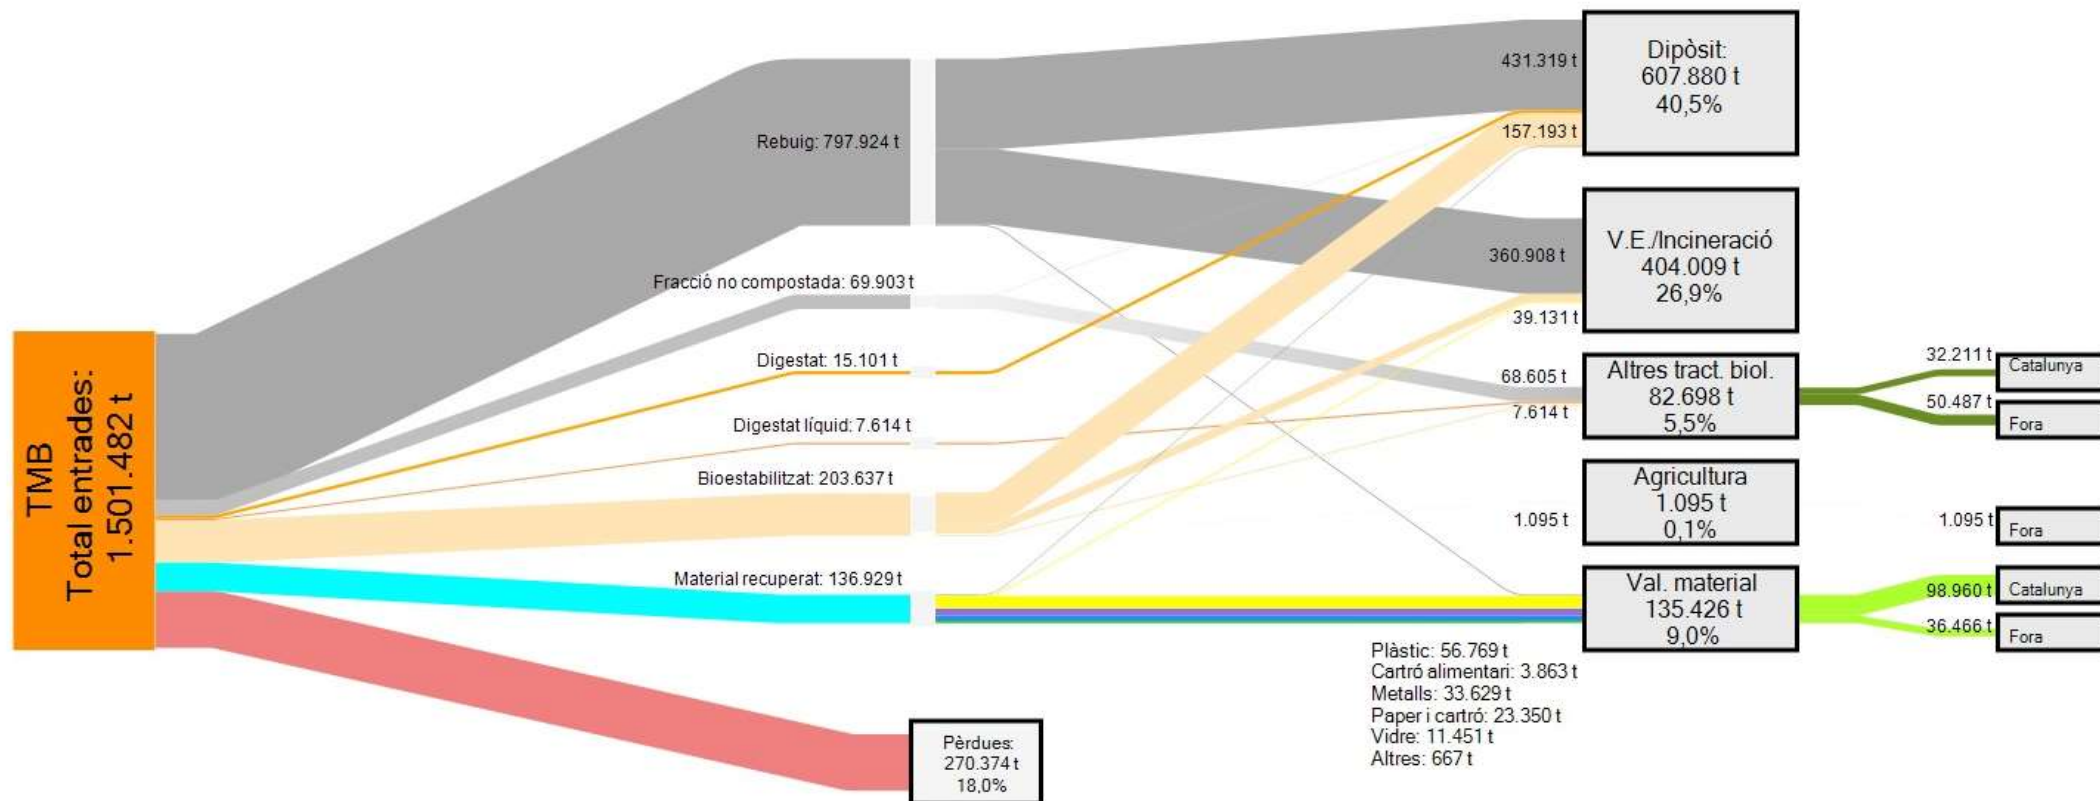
TMB
Total entrades:
1.501.482 t

Rebuig: 797.924 t
Fracció no compostada: 69.903 t
Digestat: 15.101 t
Digestat líquid: 7.614 t
Bioestabilitzat: 203.637 t
Material recuperat: 136.929 t

Pèrdues:
270.374 t
18,0%

431.319 t
157.193 t
Dipòsit:
607.880 t
40,5%

360.908 t
39.131 t
V.E./Incineració
404.009 t
26,9%

68.605 t
7.614 t
Altres tract. biol.
82.698 t
5,5%

32.211 t Catalunya
50.487 t Fora

1.095 t
Agricultura
1.095 t
0,1%

1.095 t Fora

Val. material
135.426 t
9,0%

98.960 t Catalunya
36.466 t Fora

Plàstic: 56.769 t
Cartró alimentari: 3.863 t
Metalls: 33.629 t
Paper i cartró: 23.350 t
Vidre: 11.451 t
Altres: 667 t